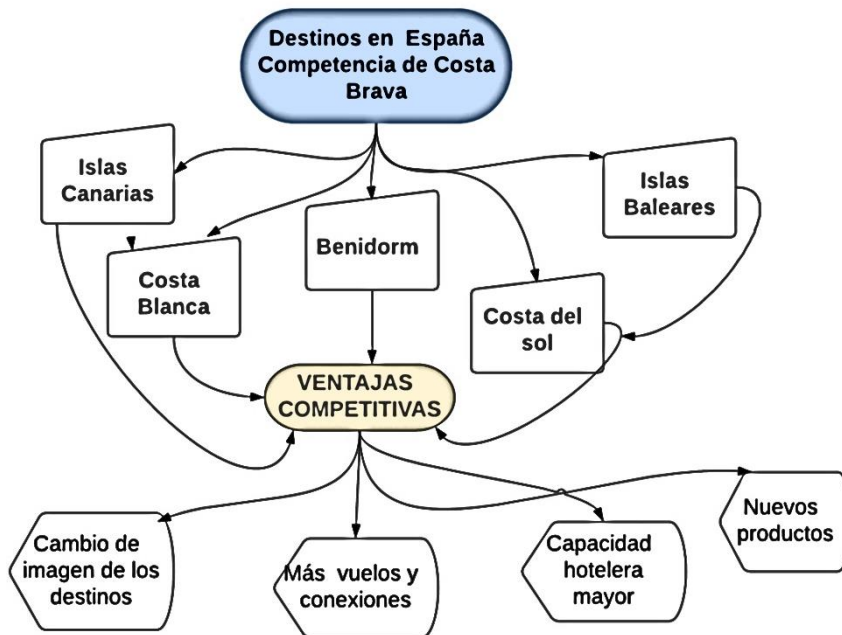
Destinos en España Competencia de Costa Brava

Islas Canarias

Costa Blanca

Benidorm

Costa del sol

Islas Baleares

VENTAJAS COMPETITIVAS

Cambio de imagen de los destinos

Más vuelos y conexiones

Capacidad hotelera mayor

Nuevos productos